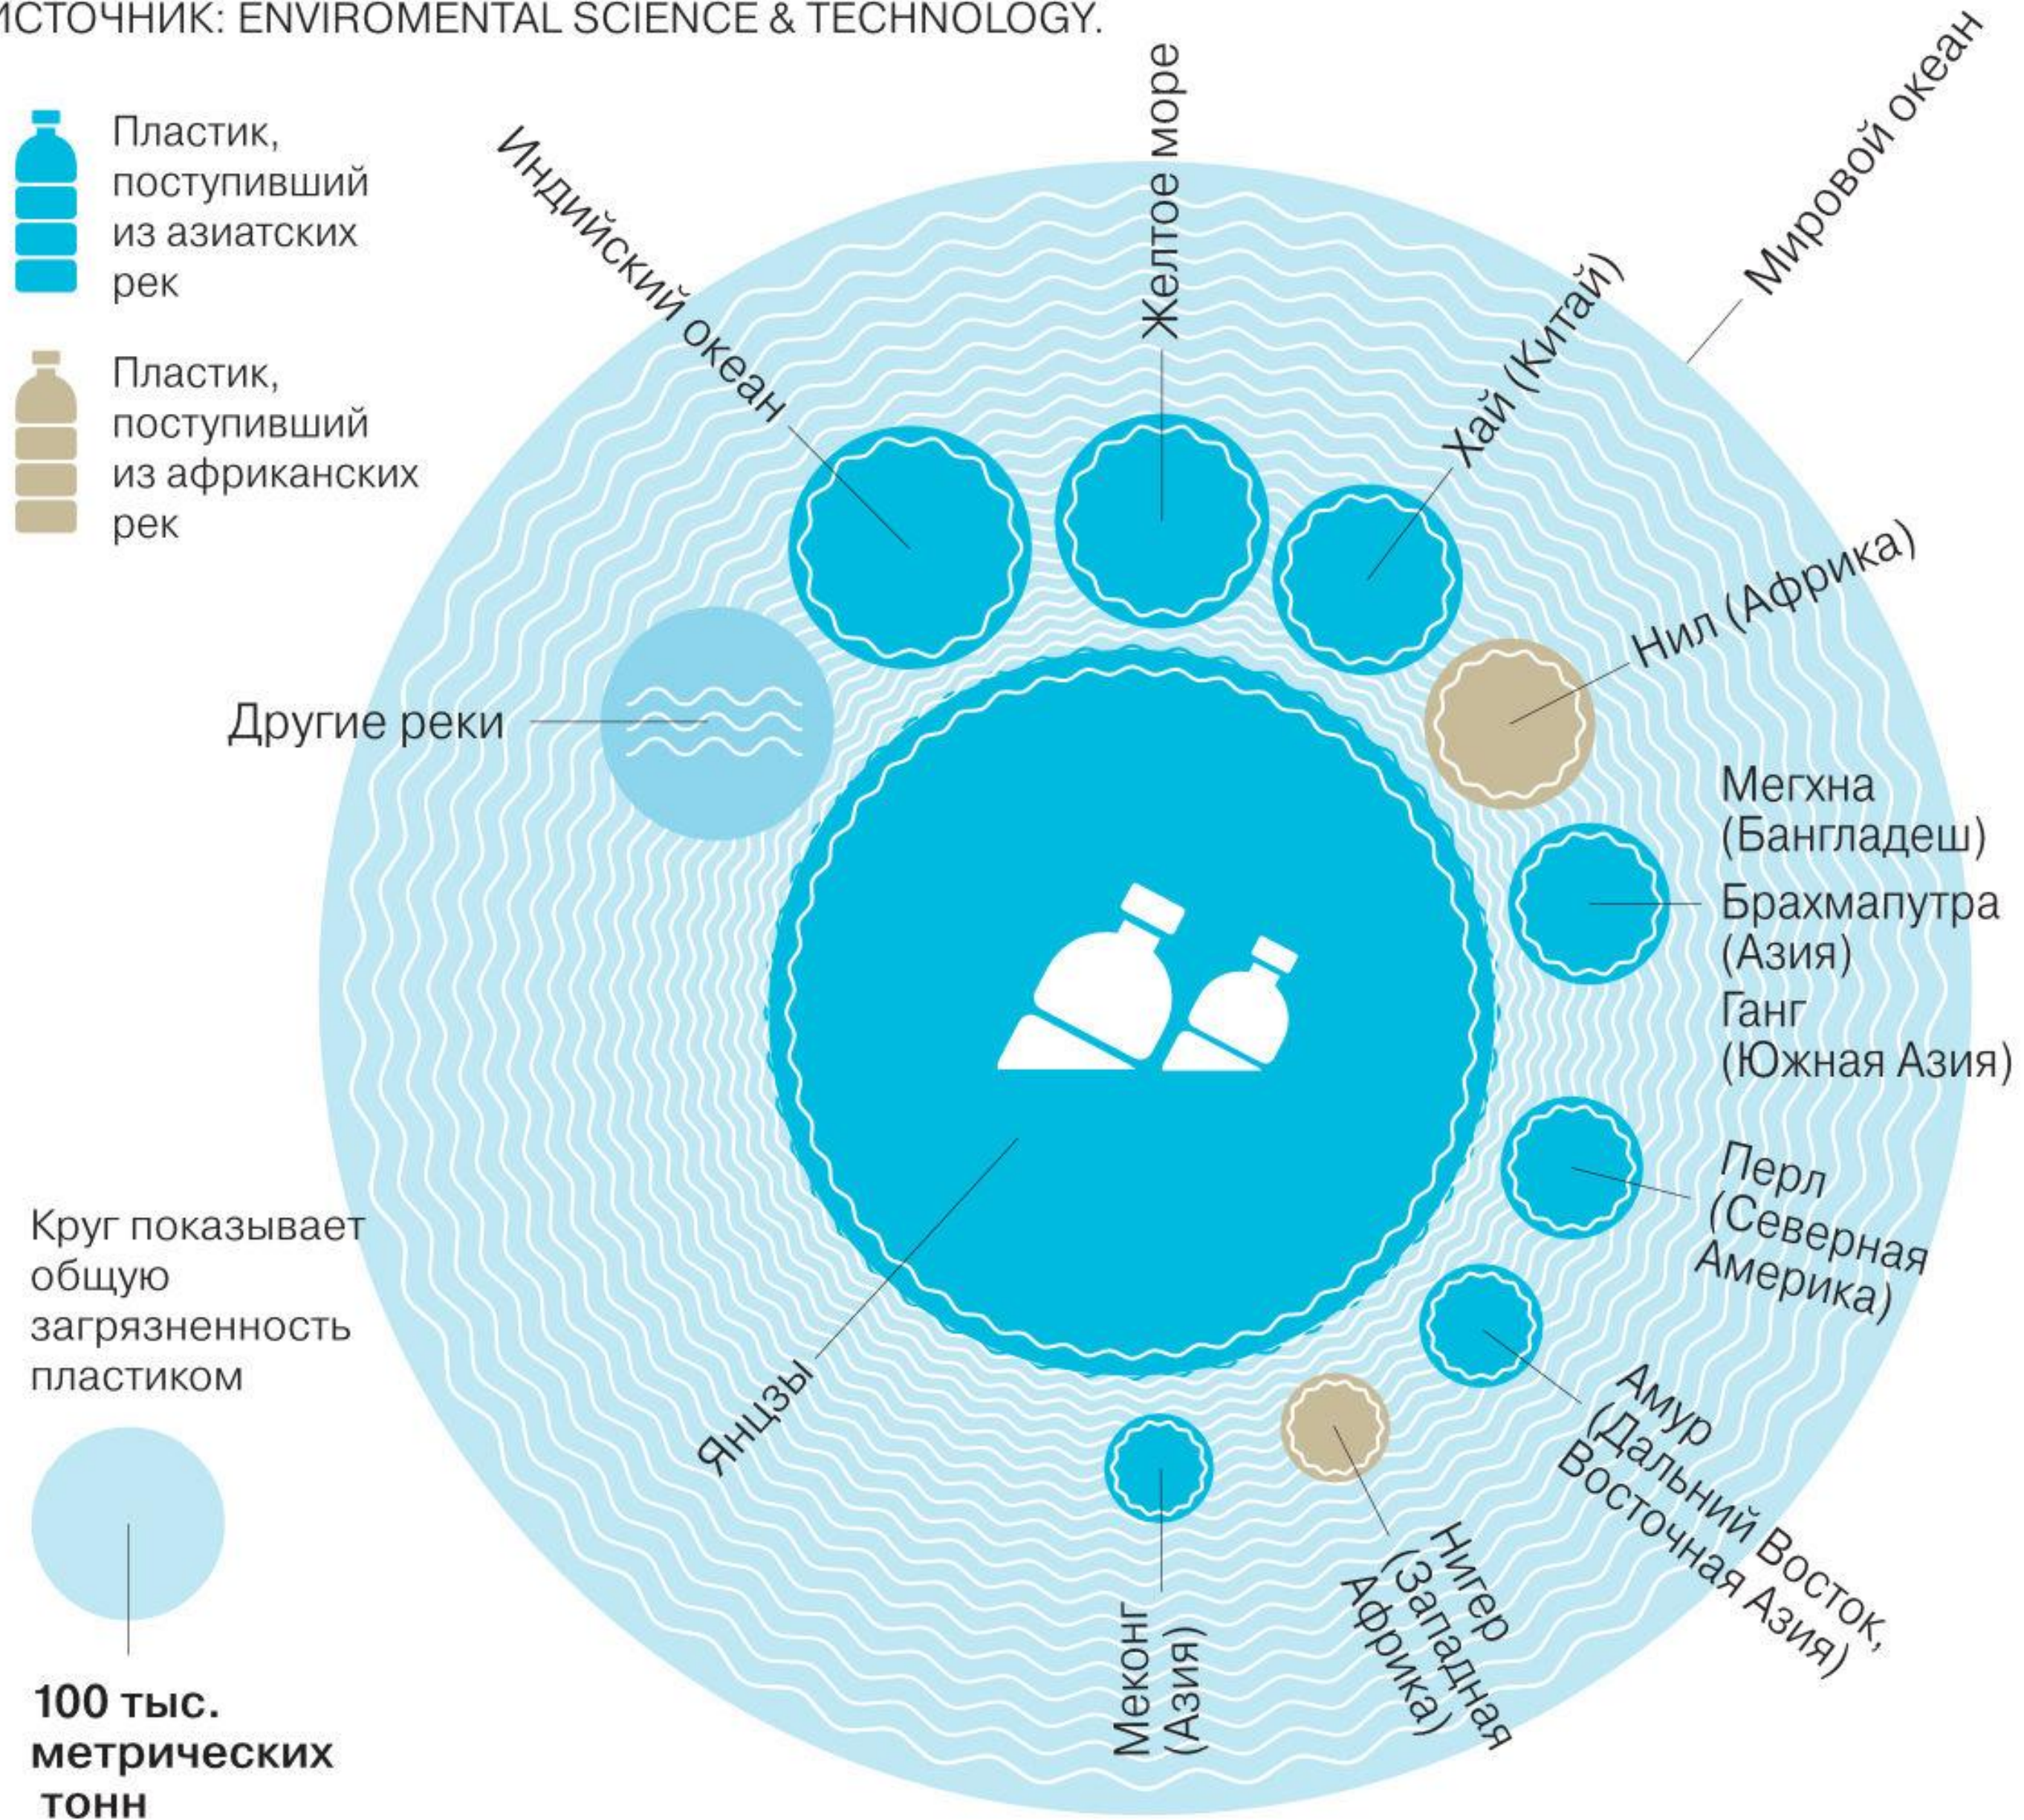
ИСТОЧНИК: ENVIROMENTAL SCIENCE & TECHNOLOGY.

Пластик, поступивший из азиатских рек

Пластик, поступивший из африканских рек

Индийский океан

Желтое море

Мировой океан

Хай (Китай)

Нил (Африка)

Другие реки

Мегхна (Бангладеш)

Брахмапутра (Азия)

Ганг (Южная Азия)

Перл (Северная Америка)

Амур (Дальний Восток, Восточная Азия)

Нигер (Западная Африка)

Меконг (Азия)

Янцзы

Круг показывает общую загрязненность пластиком

100 тыс. метрических тонн